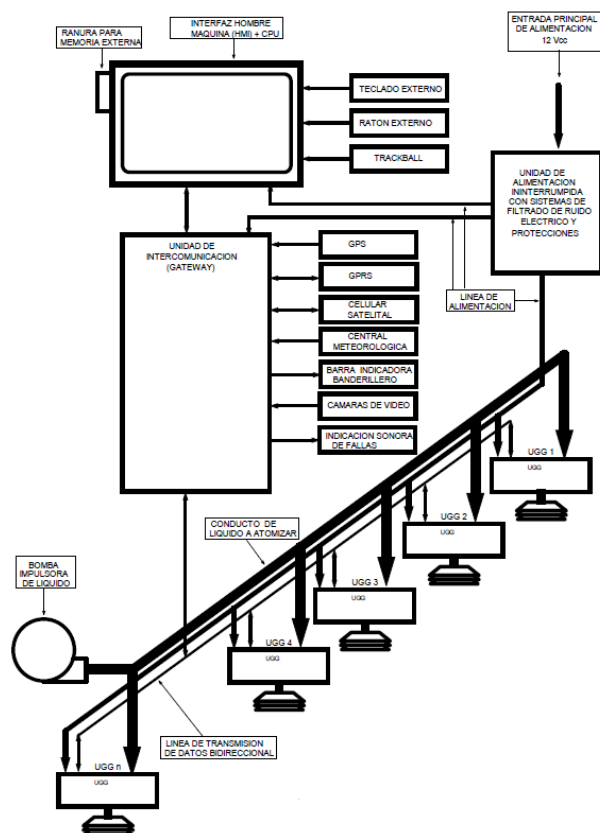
RANURA PARA MEMORIA EXTERNA

INTERFAZ HOMBRE MAQUINA (HMI) + CPU

ENTRADA PRINCIPAL DE ALIMENTACION 12 Vcc

TECLADO EXTERNO

RATON EXTERNO

TRACKBALL

UNIDAD DE ALIMENTACION ININTERRUMPIDA CON SISTEMAS DE FILTRADO DE RUIDO ELECTRICO Y PROTECCIONES

UNIDAD DE INTERCOMUNICACION (GATEWAY)

GPS

GPRS

CELULAR SATELITAL

CENTRAL METEOROLOGICA

BARRA INDICADORA BANDERILLERO

CAMARAS DE VIDEO

INDICACION SONORA DE FALLAS

LINEA DE ALIMENTACION

UGG 1
UGG

UGG 2
UGG

CONDUCTO DE LIQUIDO A ATOMIZAR

UGG 3
UGG

BOMBA IMPULSORA DE LIQUIDO

UGG 4
UGG

LINEA DE TRANSMISION DE DATOS BIDIRECCIONAL

UGG n
UGG